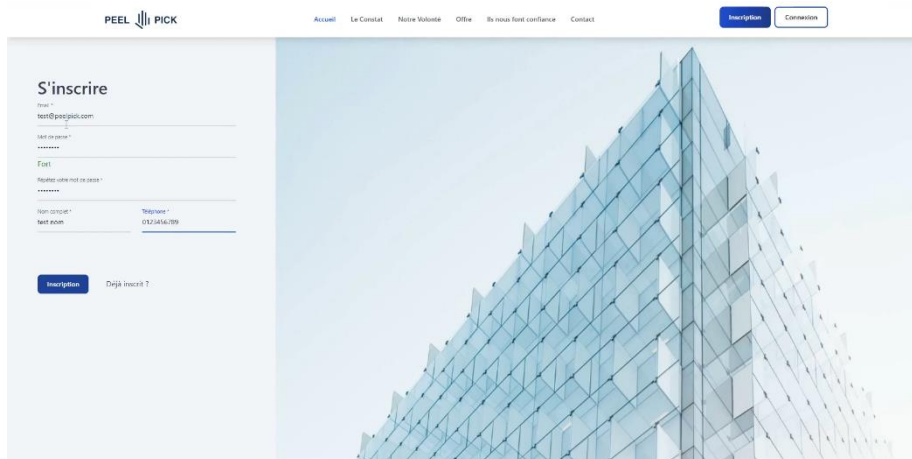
PEEL PICK

Accueil Le Constat Notre Volonté Offre Ils nous font confiance Contact

Inscription Connexion

S'inscrire

Email *
test@peelpick.com

Mot de passe *
••••••••

Fort

Répétez votre mot de passe *
••••••••

Nom complet *
test exam

Téléphone *
0123456789

Inscription

Déjà inscrit ?